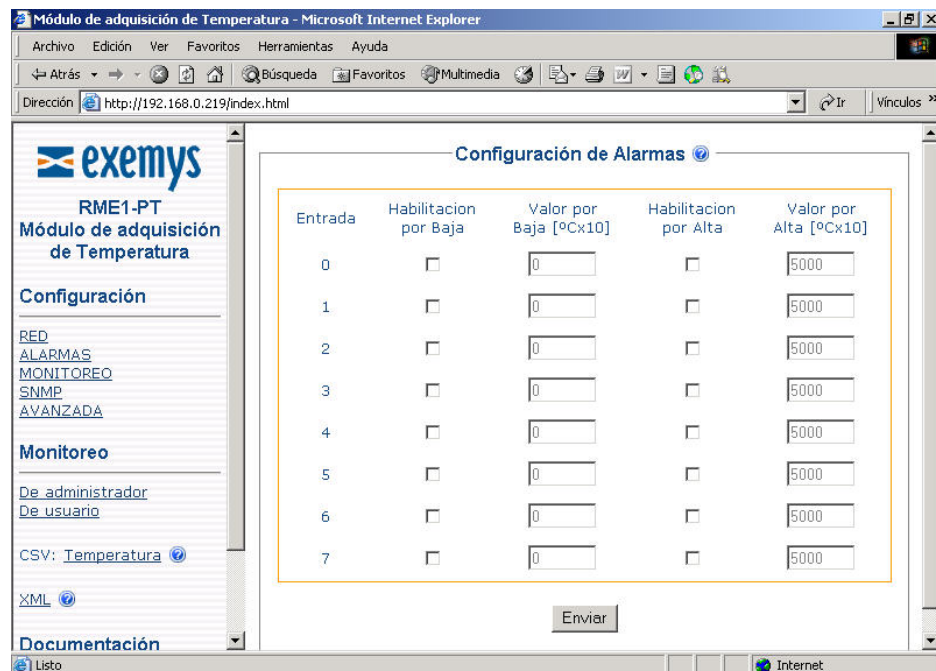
Módulo de adquisición de Temperatura - Microsoft Internet Explorer

Archivo Edición Ver Favoritos Herramientas Ayuda

Atrás Búsqueda Favoritos Multimedia

Dirección http://192.168.0.219/index.html Ir Vínculos

exemys

RME1-PT
Módulo de adquisición de Temperatura

Configuración

RED
ALARMAS
MONITOREO
SNMP
AVANZADA

Monitoreo

De administrador
De usuario

CSV: Temperatura

XML

Documentación

Configuración de Alarmas

| Entrada | Habilitacion por Baja | Valor por Baja [ºCx10] | Habilitacion por Alta | Valor por Alta [ºCx10] |
|---|---|---|---|---|
| 0 | | 0 | | 5000 |
| 1 | | 0 | | 5000 |
| 2 | | 0 | | 5000 |
| 3 | | 0 | | 5000 |
| 4 | | 0 | | 5000 |
| 5 | | 0 | | 5000 |
| 6 | | 0 | | 5000 |
| 7 | | 0 | | 5000 |

Enviar

Listo Internet